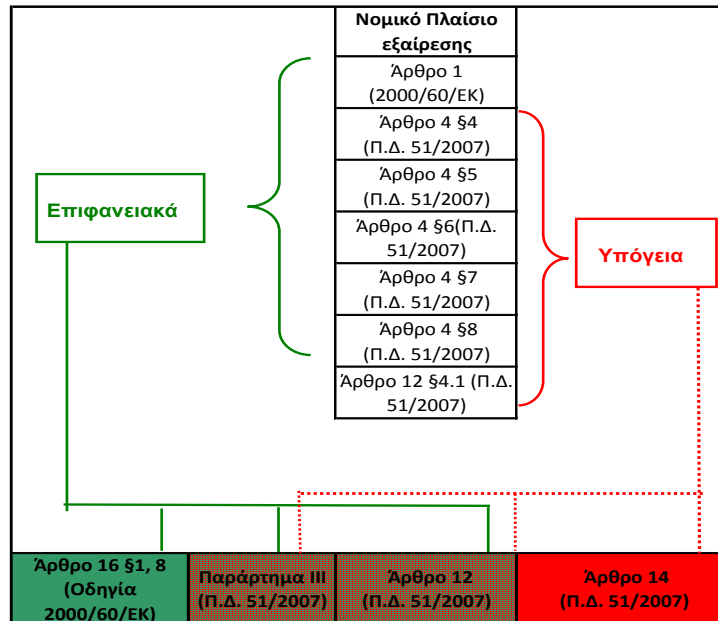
| Νομικό Πλαίσιο εξαίρεσης |
|---|
| Άρθρο 1 (2000/60/ΕΚ) |
| Άρθρο 4 §4 (Π.Δ. 51/2007) |
| Άρθρο 4 §5 (Π.Δ. 51/2007) |
| Άρθρο 4 §6(Π.Δ. 51/2007) |
| Άρθρο 4 §7 (Π.Δ. 51/2007) |
| Άρθρο 4 §8 (Π.Δ. 51/2007) |
| Άρθρο 12 §4.1 (Π.Δ. 51/2007) |

Επιφανειακά

Υπόγεια

| Άρθρο 16 §1, 8 (Οδηγία 2000/60/ΕΚ) | Παράρτημα ΙΙΙ (Π.Δ. 51/2007) | Άρθρο 12 (Π.Δ. 51/2007) | Άρθρο 14 (Π.Δ. 51/2007) |
|---|---|---|---|